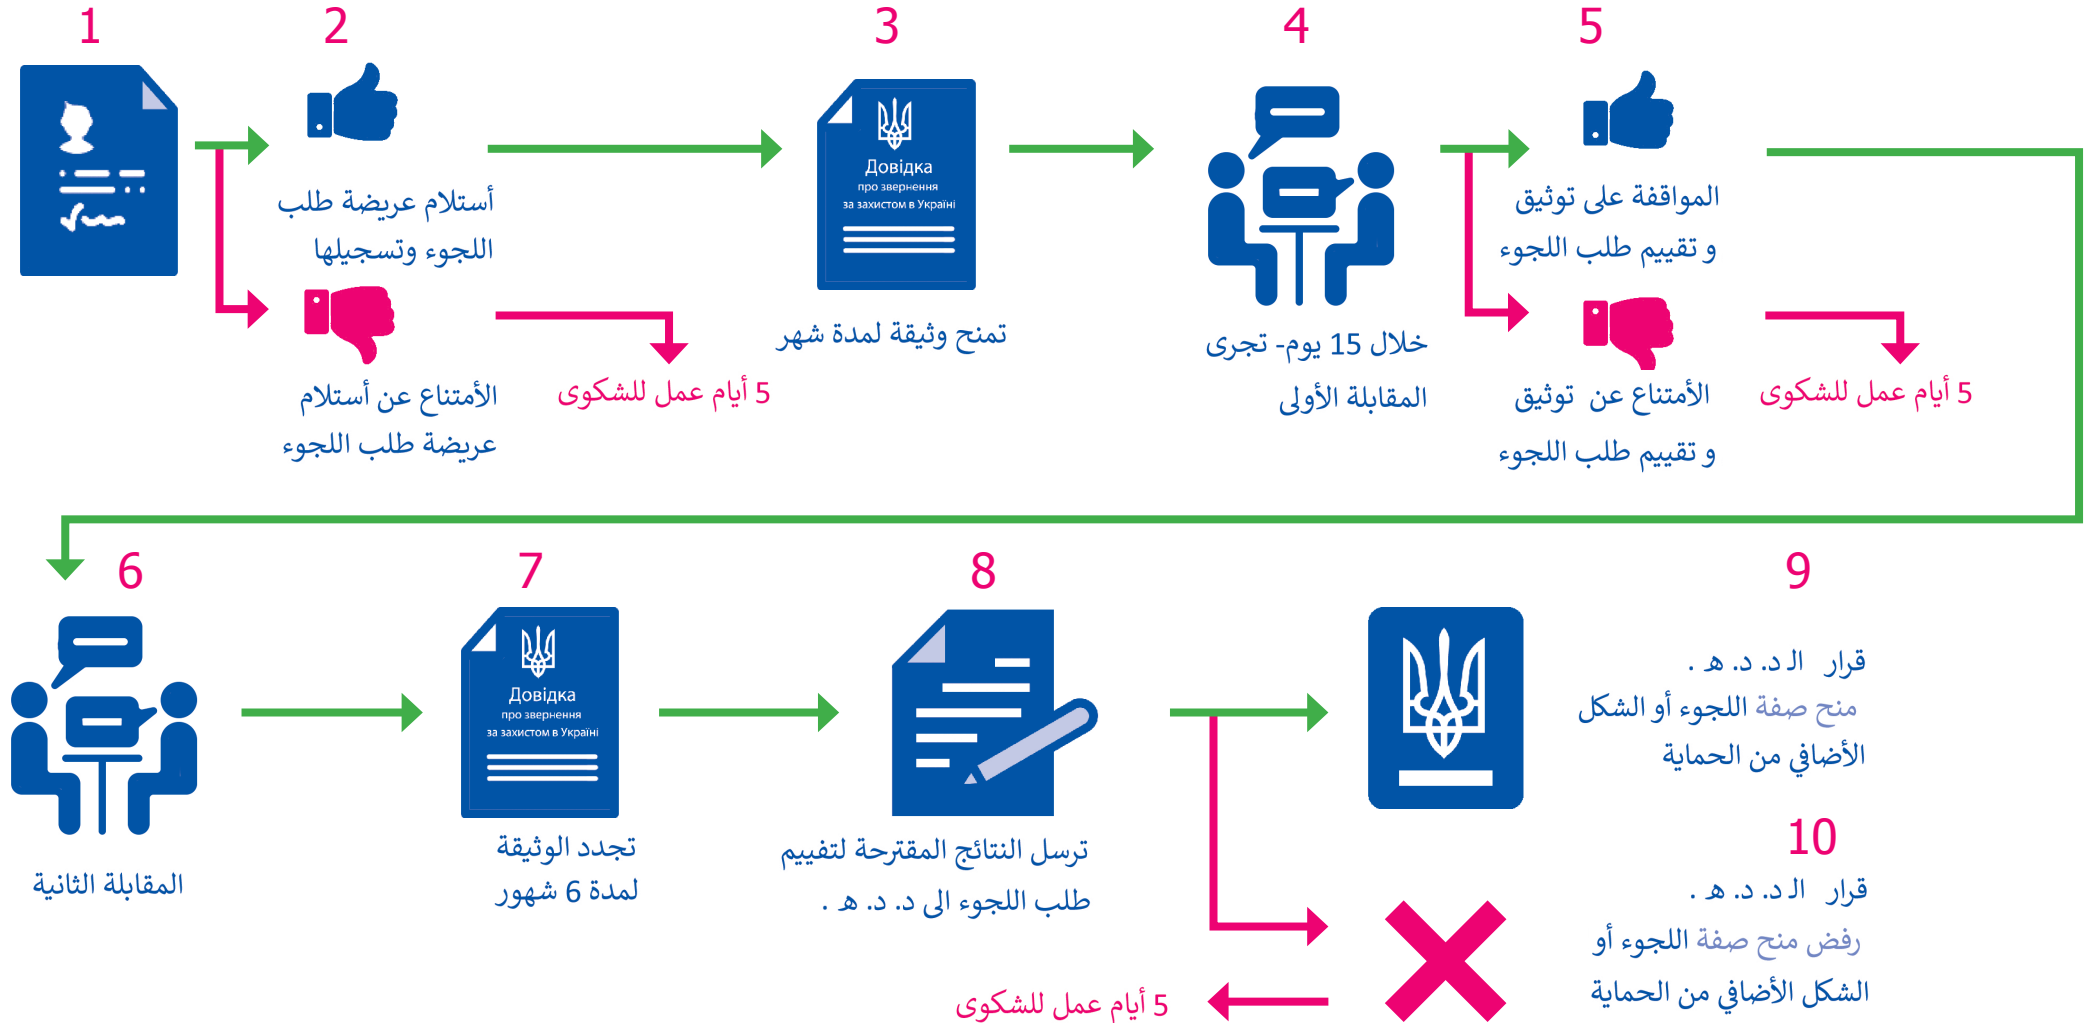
1

2

أستلام عريضة طلب اللجوء وتسجيلها

الأمتناع عن أستلام عريضة طلب اللجوء

5 أيام عمل للشكوى

3

Довідка
про звернення
за захистом в Україні

تمنح وثيقة لمدة شهر

4

خلال 15 يوم- تجرى المقابلة الأولى

5

الموافقة على توثيق و تقييم طلب اللجوء

الأمتناع عن توثيق و تقييم طلب اللجوء

5 أيام عمل للشكوى

6

المقابلة الثانية

7

Довідка
про звернення
за захистом в Україні

تجدد الوثيقة لمدة 6 شهور

8

ترسل النتائج المقترحة لتقييم طلب اللجوء الى د. د. ه .

9

قرار ال د. د. ه .
منح صفة اللجوء أو الشكل الأضافي من الحماية

10

قرار ال د. د. ه .
رفض منح صفة اللجوء أو الشكل الأضافي من الحماية

5 أيام عمل للشكوى